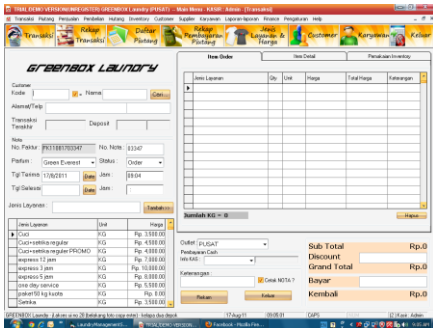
TRIAL DEMO VERSION(UNREGISTER) GREENBOX Laundry [PUSAT] :: Main Menu :: KASIR : Admin [Transaksi]

Transaksi Piutang Pelunasan Pembelian Hutang Inventory Customer Supplier Karyawan Laporan-laporan Finance Pengaturan Help

Transaksi | Keluar Transaksi | Daftar Piutang | Bayar Pembayaran Piutang | Daftar Layanan & Harga | Customer | Karyawan | Keluar

GREENBOX LAUNDRY

Customer
Kode : Nama : Cari ...
Alamat/Telp :
Transaksi Terakhir : Deposit :

Nota
No. Faktur : FK11081703347 No. Nota : 03347
Parfum : Green Everest Status : Order
Tgl Terima : 17/8/2011 Date Jam : 09:04
Tgl Selesai : Date Jam :

Jenis Layanan : Tambah >>

| Jenis Layanan | Unit | Harga |
|---|---|---|
| Cuci | KG | Rp. 3.500,00 |
| Cuci+setrika reguler | KG | Rp. 4.500,00 |
| Cuci+setrika reguler PROMO | KG | Rp. 4.000,00 |
| express 12 jam | KG | Rp. 7.000,00 |
| express 3 jam | KG | Rp. 10.000,00 |
| express 5 jam | KG | Rp. 8.000,00 |
| one day service | KG | Rp. 5.000,00 |
| paket10 kg kuota | KG | Rp. 0,00 |
| Setrika | KG | Rp. 3.500,00 |

Item Order | Item Detail | Pemakaian Inventory

| Jenis Layanan | Qty | Unit | Harga | Total Harga | Keterangan |
|---|---|---|---|---|---|

Jumlah KG = 0 Hapus

Outlet PUSAT
Pembayaran Cash
Info KAS :
Keterangan :
Cetak NOTA ?
Rekam Keluar

Sub Total Rp.0
Discount
Grand Total Rp.0
Bayar
Kembali Rp.0

GREENBOX Laundry - Jl.aluminium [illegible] 17-Aug-11 09:05:31 CAPS